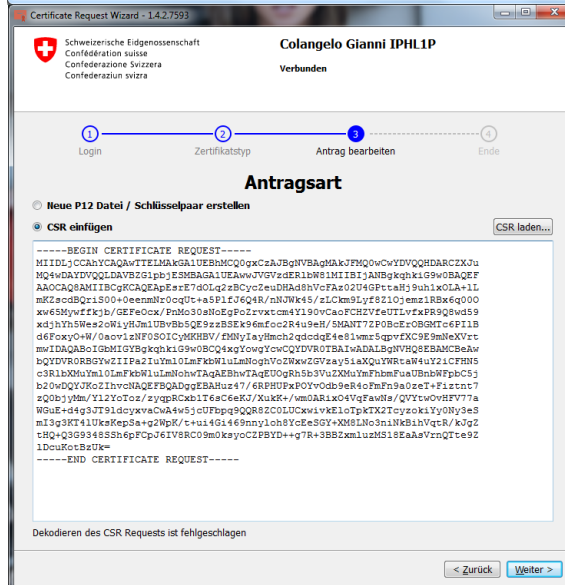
Certificate Request Wizard - 1.4.2.7593

Schweizerische Eidgenossenschaft
Confédération suisse
Confederazione Svizzera
Confederaziun svizra

Colangelo Gianni IPHL1P

Verbunden

1 Login
2 Zertifikatstyp
3 Antrag bearbeiten
4 Ende

Antragsart

Neue P12 Datei / Schlüsselpaar erstellen

CSR einfügen

CSR laden...

-----BEGIN CERTIFICATE REQUEST-----
MIIDLjCCAhYCAQAwTTELMAkGA1UEBhMCQ0gxCzAJBgNVBAgMAkJFMQ0wCwYDVQQHDARCZXJu
MQ4wDAYDVQQLDAVBZG1pbjESMBAGA1UEAwwJVGVzdERlbW81MIIBIjANBgkqhkiG9w0BAQEF
AAOCAQ8AMIIBCgKCAQEApEsrE7dOLq2zBCycZeuDHAd8hVcFAz02U4GPttaHj9uh1x0LA+1L
mKZscdBQriS00+0eenmNr0cqUt+a5PlfJ6Q4R/nNJWk45/zLCkm9Lyf8Z10jemz1RBx6q000
xw65Mywffkjb/GEFeOcx/PnMo30sNoEgPoZrvxtcm4Y190vCaoFCHZVfeUTLvfxPR9Q8wd59
xdjhYh5Wes2oWiyHJm1UBvBb5QE9zzBSEk96mfocz2R4u9eH/5MANT7ZP0BcErOBGMTc6PI1B
d6FoxyO+W/0acv1zNF0SOICyMKHBV/fMNyIayHmch2qdcdqE4e81wmr5qpvfXC9E9mNeXVrt
mwIDAQABoIGbMIGYBgkqhkiG9w0BCQ4xgYowgYcwCQYDVR0TBAIwADALBgNVHQ8EBAMCBeAw
bQYDVR0RBGYwZIIPa2IuYml0LmFkbW1uLmNoghVcZWxwZGVzay5iaXQuYWRtaW4uY2iCFHN5
c3RlbXMuYm1ORLmFkbW1uLmNohwTAqAEBhwTAqEUOgRh5b3VuZXMuYmFhbmFuaUBnbWFpbC5j
b20wDQYJKoZIhvcNAQEFBQADggEBAHuz47/6RPHUPxPOYv0db9eR4oFmFn9a0zeT+Fiztnt7
zQ0bjyMm/Y12YoToz/zyqpRCxb1T6sC6eKJ/XukK+/wm0ARix04VqFawNs/QVYtwOvHFV77a
WGuE+d4g3JT91dcyxvaCwA4w5jcUFbpq9QQR8ZC0LUCxwivkEloTpkTX2TcyzokiYy0Ny3eS
mI3g3KT41UksKepSa+g2WpK/t+ui4Gi469nnyloh8YcEeSGY+XM8LNo3niNkBihVqtR/kJgZ
tHQ+Q3G9348SSh6pFCpJ6IV8RC09m0ksyoCZPBYD++g7R+3BBZxmluzMS18EaAsVrnQTte9Z
1DcuKotBzUk=
-----END CERTIFICATE REQUEST-----

Dekodieren des CSR Requests ist fehlgeschlagen

< Zurück
Weiter >